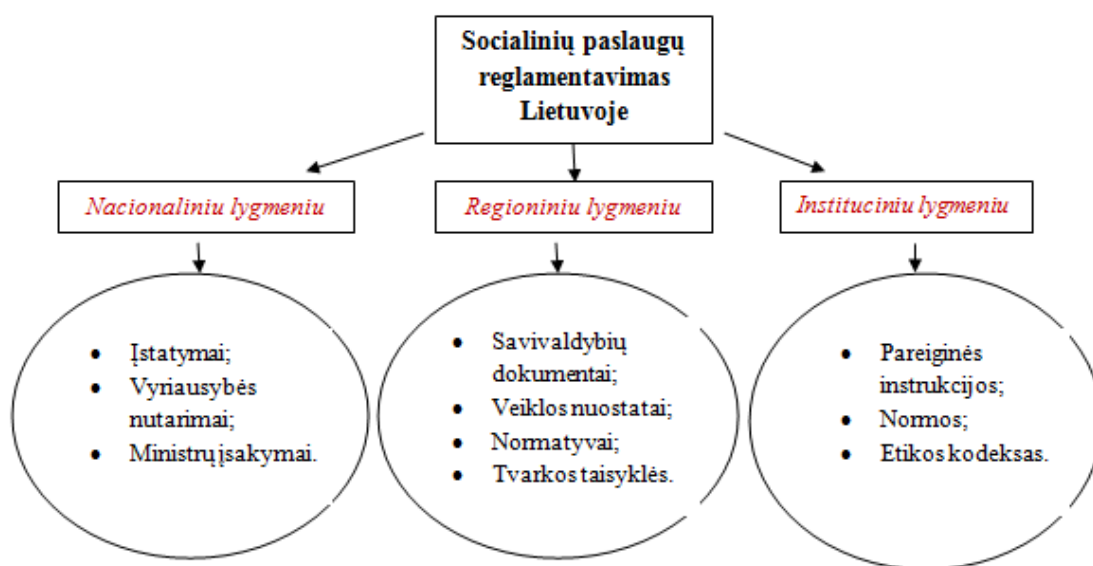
Socialinių paslaugų reglamentavimas Lietuvoje

Nacionaliniu lygmeniu

Regioniniu lygmeniu

Instituciniu lygmeniu

- Įstatymai;
- Vyriausybės nutarimai;
- Ministrų įsakymai.

- Savivaldybių dokumentai;
- Veiklos nuostatai;
- Normatyvai;
- Tvarkos taisyklės.

- Pareiginės instrukcijos;
- Normos;
- Etikos kodeksas.